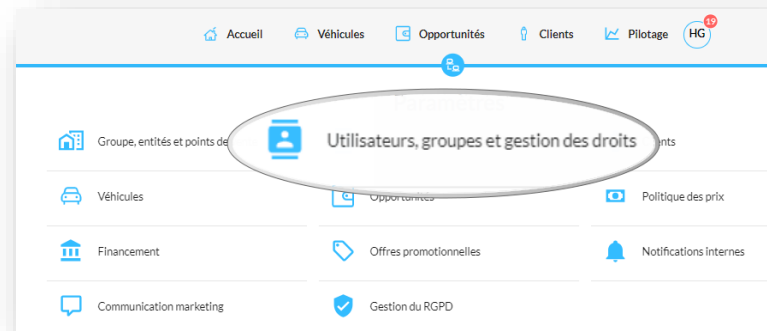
Accueil Véhicules Opportunités Clients Pilotage HG 19

Paramètres

Groupe, entités et points de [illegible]

Utilisateurs, groupes et gestion des droits

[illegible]nts

Véhicules

Opportunités

Politique des prix

Financement

Offres promotionnelles

Notifications internes

Communication marketing

Gestion du RGPD